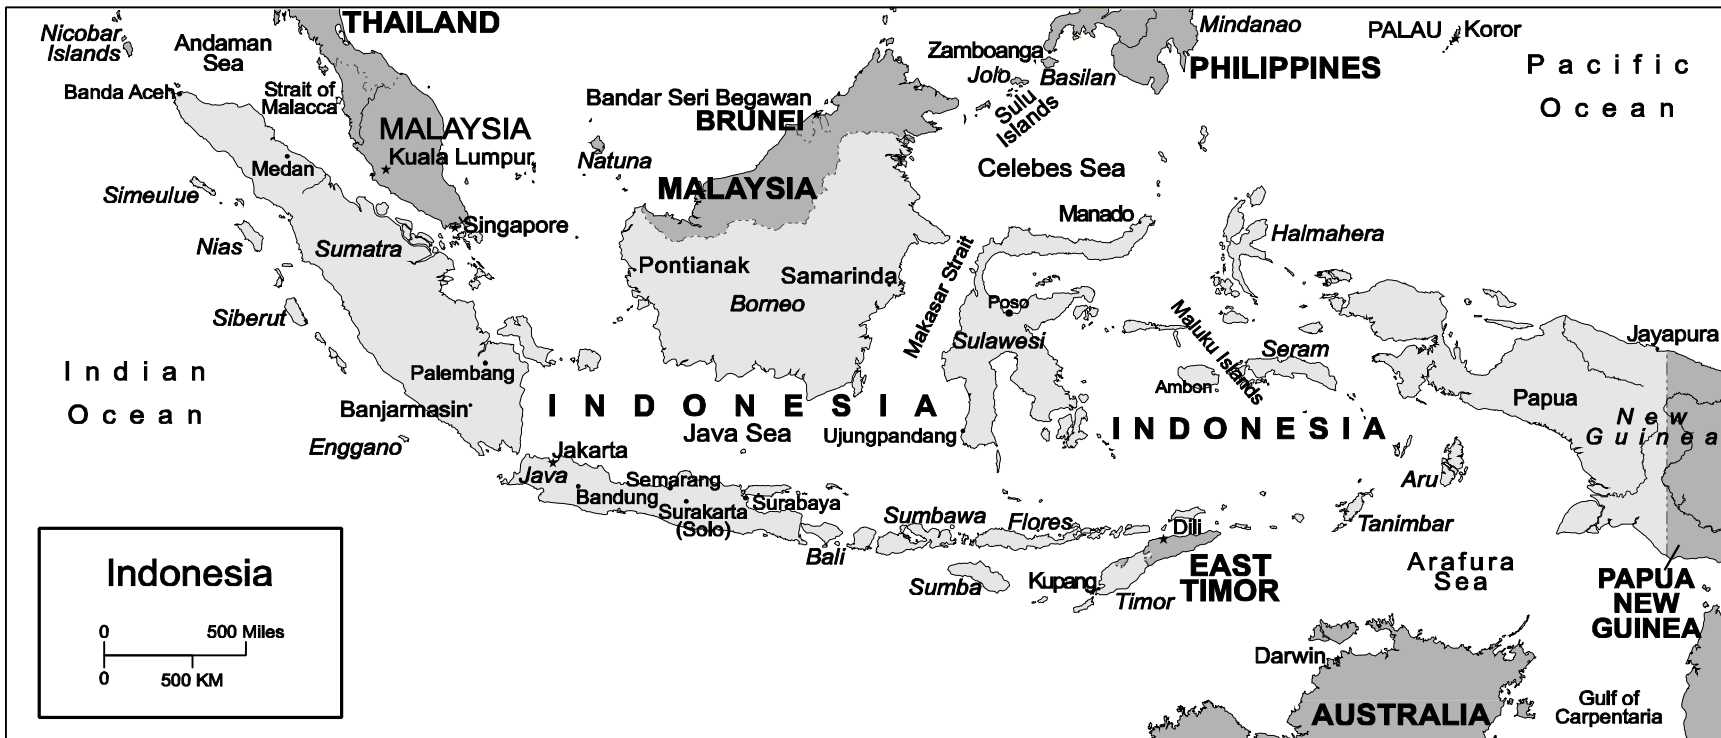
Nicobar Islands
Andaman Sea
THAILAND
Zamboanga
Mindanao
PALAU
Koror
Pacific Ocean
Banda Aceh
Strait of Malacca
Bandar Seri Begawan
BRUNEI
Jolo
Basilan
PHILIPPINES
Sulu Islands
MALAYSIA
Kuala Lumpur
Natuna
Medan
Celebes Sea
Simeulue
MALAYSIA
Singapore
Manado
Nias
Sumatra
Halmahera
Pontianak
Samarinda
Makasar Strait
Borneo
Poso
Siberut
Maluku Islands
Jayapura
Sulawesi
Seram
Indian Ocean
Palembang
Ambon
Papua
Banjarmasin
INDONESIA
INDONESIA
New Guinea
Java Sea
Ujungpandang
Enggano
Jakarta
Java
Semarang
Aru
Bandung
Surakarta (Solo)
Surabaya
Sumbawa
Flores
Dili
Tanimbar
Bali
EAST TIMOR
Arafura Sea
Sumba
Kupang
Timor
PAPUA NEW GUINEA
Indonesia
0
500 Miles
0
500 KM
Darwin
Gulf of Carpentaria
AUSTRALIA